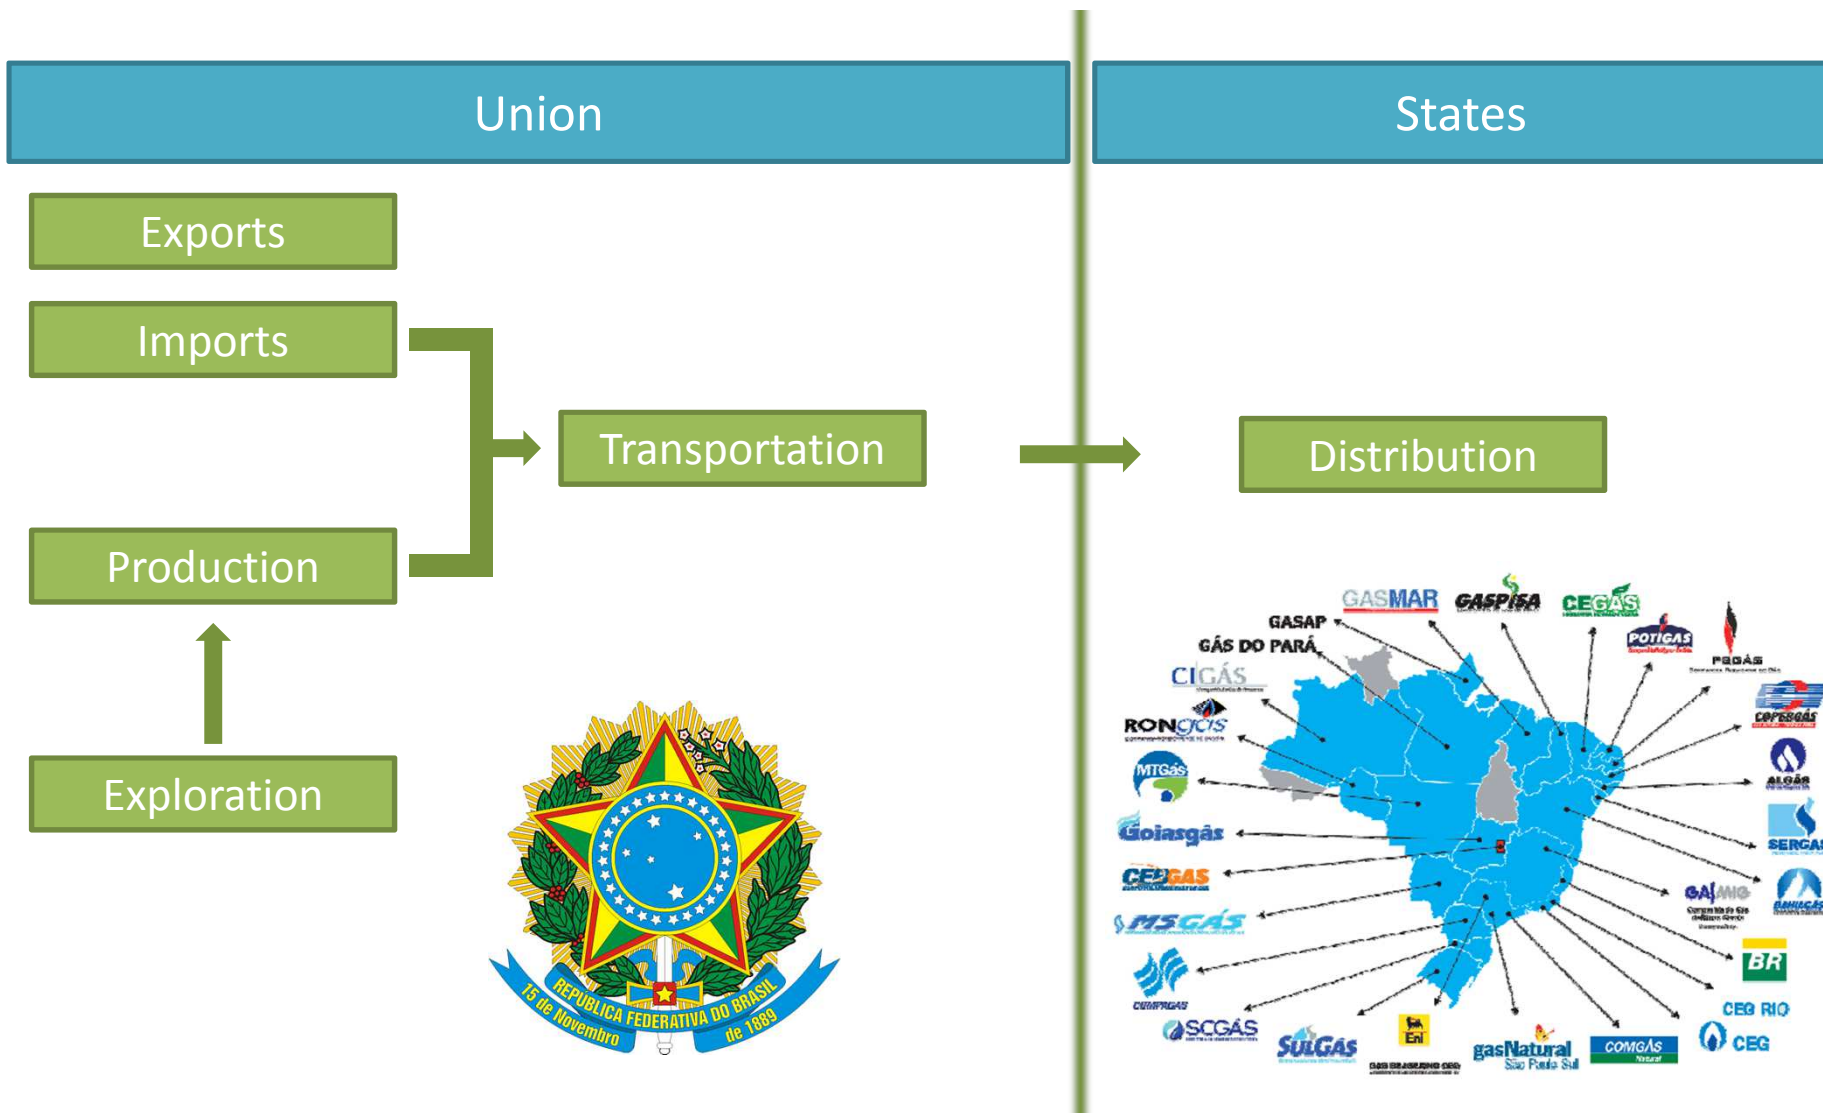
Union

States

Exports

Imports

Transportation

Distribution

Production

Exploration

REPUBLICA FEDERATIVA DO BRASIL
15 de Novembro
de 1889

GASMAR
GASPISA
CEGÁS
GASAP
GÁS DO PARÁ
POTIGÁS
PBGÁS
CIGÁS
COPERGÁS
RONGÁS
ALGÁS
MTGás
SERGAS
Goiasgás
BAHIAGÁS
CEBGAS
GASMIG
MSGÁS
BR
COMPAGAS
CEG RIO
SCGÁS
CEG
SULGÁS
Eni
gasNatural São Paulo Sul
COMGÁS